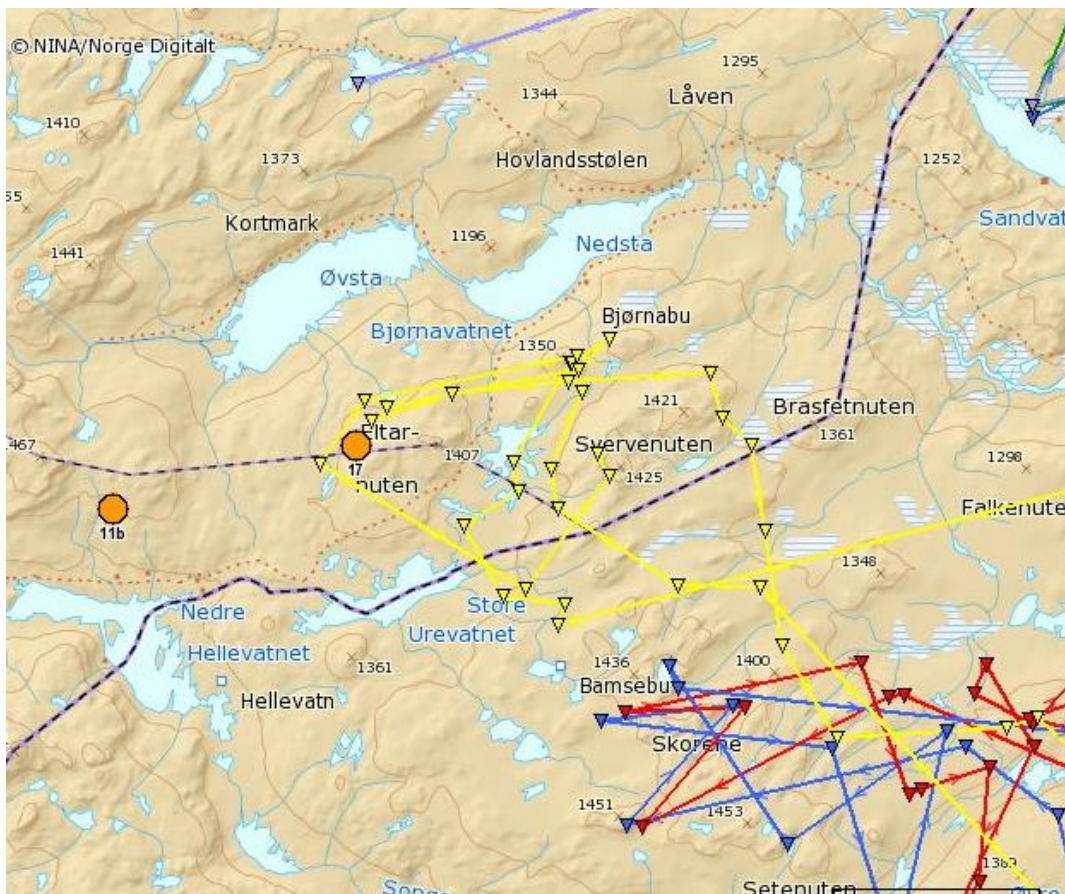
© NINA/Norge Digitalt

1295
1344
Låven
1410
1373
Hovlandsstølen
1252
55
Kortmark
1196
Sandvat
1441
Nedsta
Øvsta
Bjørnabu
Bjørnavatnet
1350
1421
Brasfetnuten
1361
Eitar-
467
17
1407
Svervenuten
1298
nuten
1425
Falkenute
11b
1348
Nedre
Store
Urevatnet
Hellevatnet
1361
1436
1400
Bamsebu
Hellevatn
Skorene
1451
1453
1363
Setenuten
Songa